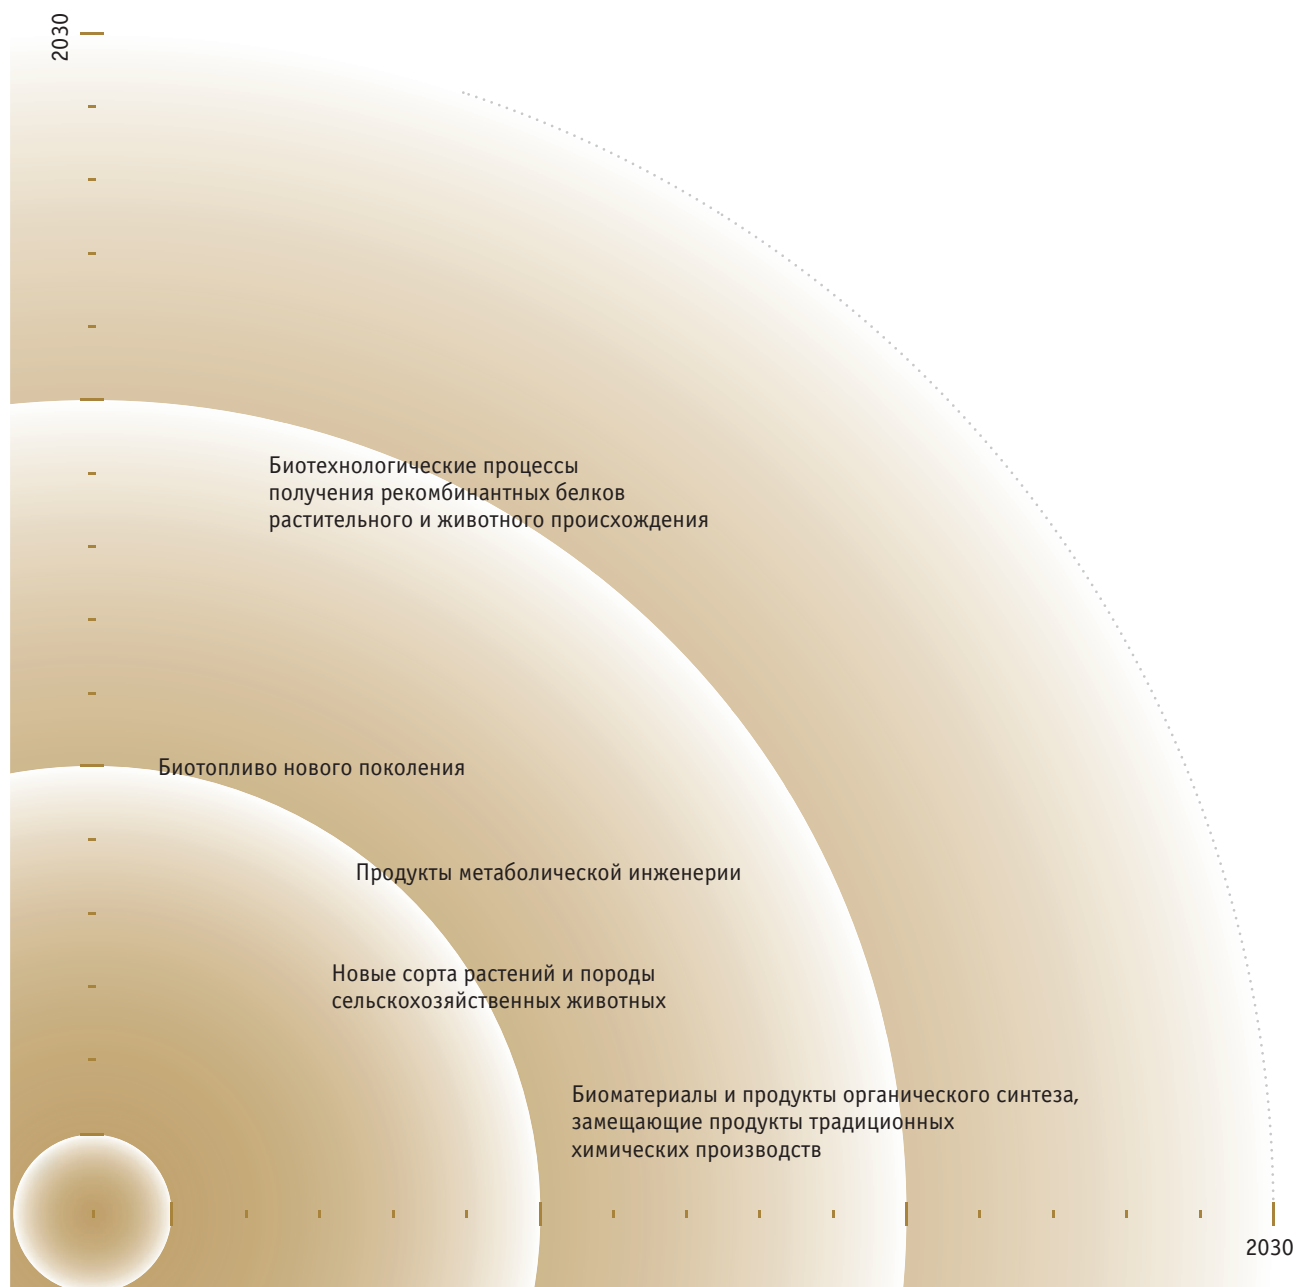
2030

Биотехнологические процессы получения рекомбинантных белков растительного и животного происхождения

Биотопливо нового поколения

Продукты метаболической инженерии

Новые сорта растений и породы сельскохозяйственных животных

Биоматериалы и продукты органического синтеза, замещающие продукты традиционных химических производств

2030